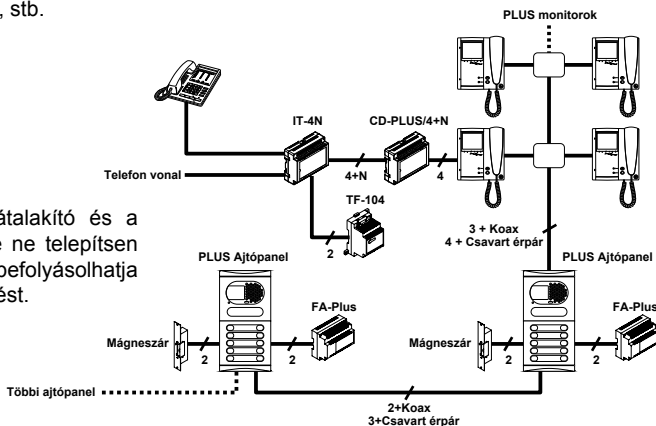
, stb.

átalakító és a e ne telepítsen befolyásolhatja ést.

PLUS monitorok

IT-4N

CD-PLUS/4+N

Telefon vonal

4+N

4

TF-104

2

3 + Koax
4 + Csavart érpár

PLUS Ajtópanel

PLUS Ajtópanel

FA-Plus

FA-Plus

Mágneszár

2

2

Mágneszár

2

2

Többi ajtópanel

2+Koax
3+Csavart érpár